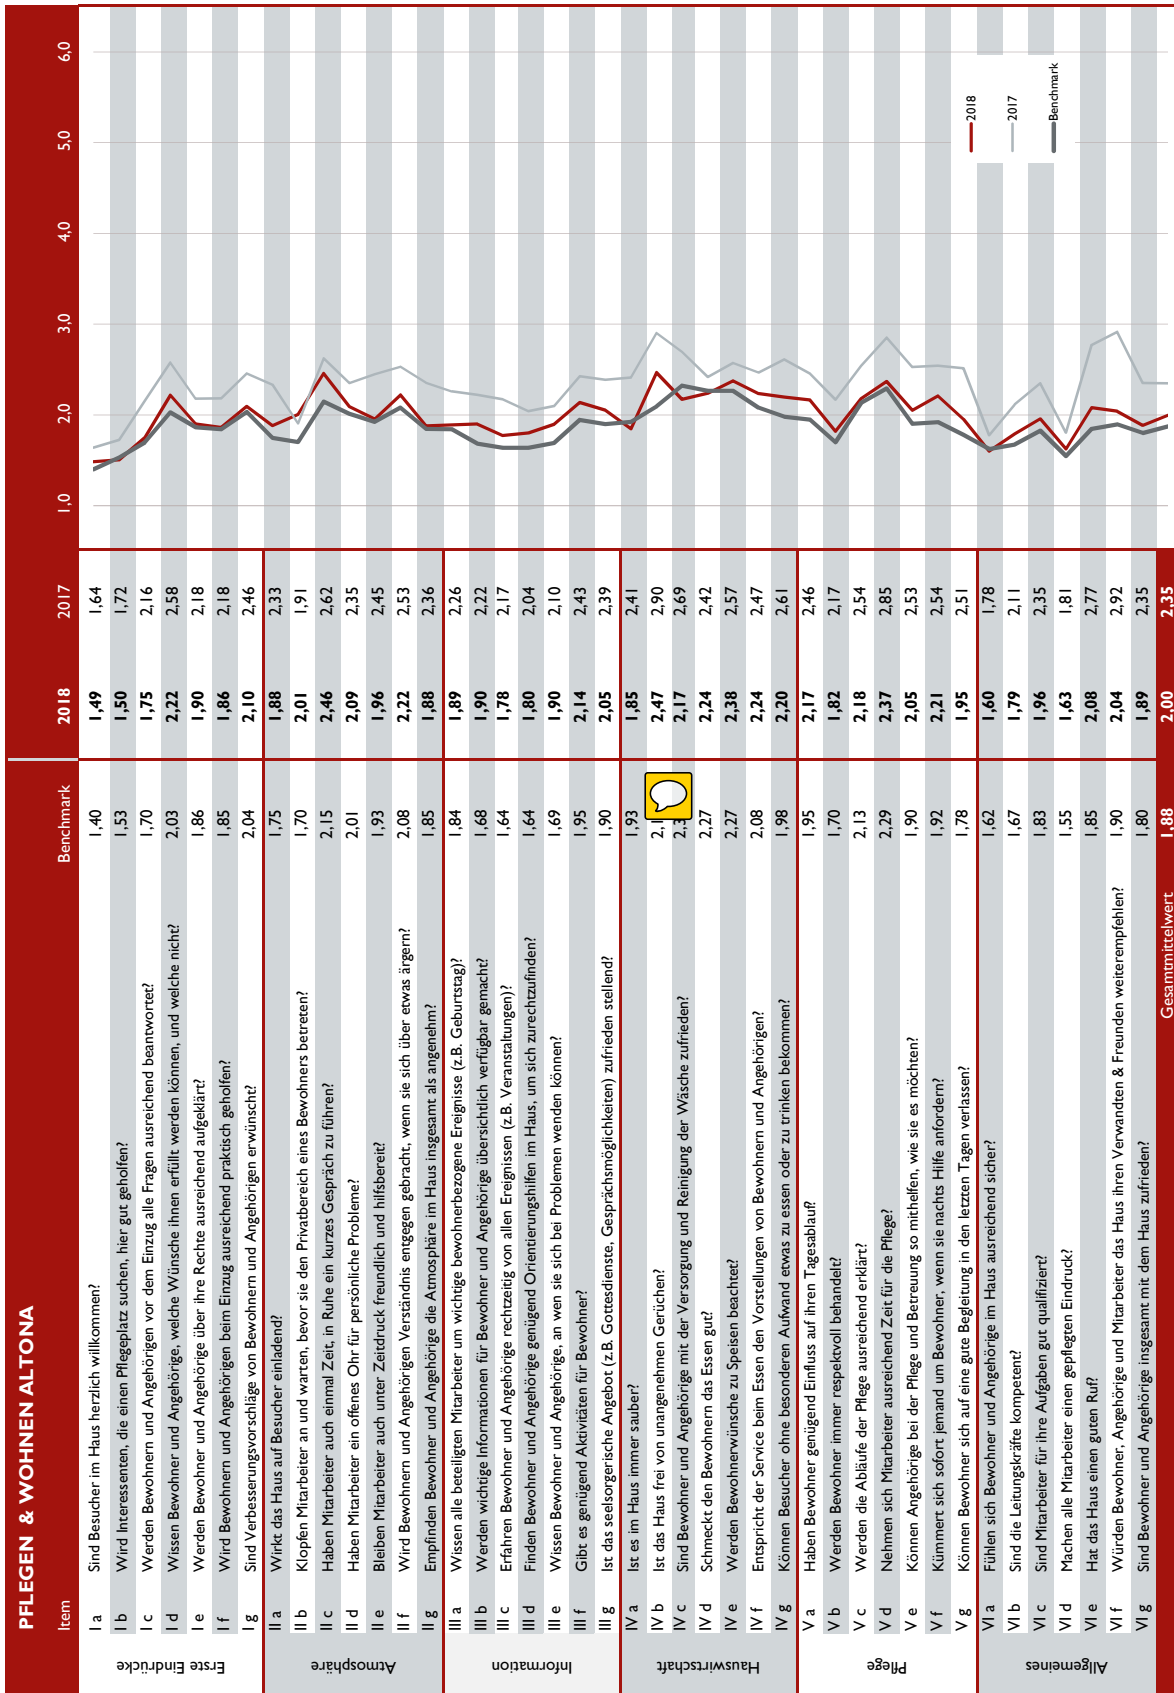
PFLEGEN & WOHNEN ALTONA

| | Item | | Benchmark | 2018 | 2017 |
|---|---|---|---|---|---|
| Erste Eindrücke | I a | Sind Besucher im Haus herzlich willkommen? | 1,40 | 1,49 | 1,64 |
| | I b | Wird Interessenten, die einen Pflegeplatz suchen, hier gut geholfen? | 1,53 | 1,50 | 1,72 |
| | I c | Werden Bewohnern und Angehörigen vor dem Einzug alle Fragen ausreichend beantwortet? | 1,70 | 1,75 | 2,16 |
| | I d | Wissen Bewohner und Angehörige, welche Wünsche ihnen erfüllt werden können, und welche nicht? | 2,03 | 2,22 | 2,58 |
| | I e | Werden Bewohner und Angehörige über ihre Rechte ausreichend aufgeklärt? | 1,86 | 1,90 | 2,18 |
| | I f | Wird Bewohnern und Angehörigen beim Einzug ausreichend praktisch geholfen? | 1,85 | 1,86 | 2,18 |
| | I g | Sind Verbesserungsvorschläge von Bewohnern und Angehörigen erwünscht? | 2,04 | 2,10 | 2,46 |
| Atmosphäre | II a | Wirkt das Haus auf Besucher einladend? | 1,75 | 1,88 | 2,33 |
| | II b | Klopfen Mitarbeiter an und warten, bevor sie den Privatbereich eines Bewohners betreten? | 1,70 | 2,01 | 1,91 |
| | II c | Haben Mitarbeiter auch einmal Zeit, in Ruhe ein kurzes Gespräch zu führen? | 2,15 | 2,46 | 2,62 |
| | II d | Haben Mitarbeiter ein offenes Ohr für persönliche Probleme? | 2,01 | 2,09 | 2,35 |
| | II e | Bleiben Mitarbeiter auch unter Zeitdruck freundlich und hilfsbereit? | 1,93 | 1,96 | 2,45 |
| | II f | Wird Bewohnern und Angehörigen Verständnis entgegen gebracht, wenn sie sich über etwas ärgern? | 2,08 | 2,22 | 2,53 |
| | II g | Empfinden Bewohner und Angehörige die Atmosphäre im Haus insgesamt als angenehm? | 1,85 | 1,88 | 2,36 |
| Information | III a | Wissen alle beteiligten Mitarbeiter um wichtige bewohnerbezogene Ereignisse (z.B. Geburtstag)? | 1,84 | 1,89 | 2,26 |
| | III b | Werden wichtige Informationen für Bewohner und Angehörige übersichtlich verfügbar gemacht? | 1,68 | 1,90 | 2,22 |
| | III c | Erfahren Bewohner und Angehörige rechtzeitig von allen Ereignissen (z.B. Veranstaltungen)? | 1,64 | 1,78 | 2,17 |
| | III d | Finden Bewohner und Angehörige genügend Orientierungshilfen im Haus, um sich zurechtzufinden? | 1,64 | 1,80 | 2,04 |
| | III e | Wissen Bewohner und Angehörige, an wen sie sich bei Problemen wenden können? | 1,69 | 1,90 | 2,10 |
| | III f | Gibt es genügend Aktivitäten für Bewohner? | 1,95 | 2,14 | 2,43 |
| | III g | Ist das seelsorgerische Angebot (z.B. Gottesdienste, Gesprächsmöglichkeiten) zufrieden stellend? | 1,90 | 2,05 | 2,39 |
| Hauswirtschaft | IV a | Ist es im Haus immer sauber? | 1,93 | 1,85 | 2,41 |
| | IV b | Ist das Haus frei von unangenehmen Gerüchen? | 2,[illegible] | 2,47 | 2,90 |
| | IV c | Sind Bewohner und Angehörige mit der Versorgung und Reinigung der Wäsche zufrieden? | 2,3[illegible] | 2,17 | 2,69 |
| | IV d | Schmeckt den Bewohnern das Essen gut? | 2,27 | 2,24 | 2,42 |
| | IV e | Werden Bewohnerwünsche zu Speisen beachtet? | 2,27 | 2,38 | 2,57 |
| | IV f | Entspricht der Service beim Essen den Vorstellungen von Bewohnern und Angehörigen? | 2,08 | 2,24 | 2,47 |
| | IV g | Können Besucher ohne besonderen Aufwand etwas zu essen oder zu trinken bekommen? | 1,98 | 2,20 | 2,61 |
| Pflege | V a | Haben Bewohner genügend Einfluss auf ihren Tagesablauf? | 1,95 | 2,17 | 2,46 |
| | V b | Werden Bewohner immer respektvoll behandelt? | 1,70 | 1,82 | 2,17 |
| | V c | Werden die Abläufe der Pflege ausreichend erklärt? | 2,13 | 2,18 | 2,54 |
| | V d | Nehmen sich Mitarbeiter ausreichend Zeit für die Pflege? | 2,29 | 2,37 | 2,85 |
| | V e | Können Angehörige bei der Pflege und Betreuung so mithelfen, wie sie es möchten? | 1,90 | 2,05 | 2,53 |
| | V f | Kümmert sich sofort jemand um Bewohner, wenn sie nachts Hilfe anfordern? | 1,92 | 2,21 | 2,54 |
| | V g | Können Bewohner sich auf eine gute Begleitung in den letzten Tagen verlassen? | 1,78 | 1,95 | 2,51 |
| Allgemeines | VI a | Fühlen sich Bewohner und Angehörige im Haus ausreichend sicher? | 1,62 | 1,60 | 1,78 |
| | VI b | Sind die Leitungskräfte kompetent? | 1,67 | 1,79 | 2,11 |
| | VI c | Sind Mitarbeiter für ihre Aufgaben gut qualifiziert? | 1,83 | 1,96 | 2,35 |
| | VI d | Machen alle Mitarbeiter einen gepflegten Eindruck? | 1,55 | 1,63 | 1,81 |
| | VI e | Hat das Haus einen guten Ruf? | 1,85 | 2,08 | 2,77 |
| | VI f | Würden Bewohner, Angehörige und Mitarbeiter das Haus ihren Verwandten & Freunden weiterempfehlen? | 1,90 | 2,04 | 2,92 |
| | VI g | Sind Bewohner und Angehörige insgesamt mit dem Haus zufrieden? | 1,80 | 1,89 | 2,35 |
| | | Gesamtmittelwert | 1,88 | 2,00 | 2,35 |

1,0 2,0 3,0 4,0 5,0 6,0

2018
2017
Benchmark